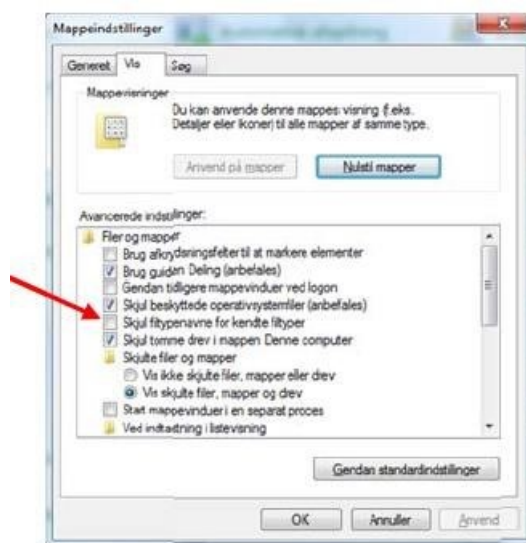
Mappeindstillinger

Generelt | Vis | Søg

Mappevisninger

Du kan anvende denne mappes visning (f.eks. Detaljer eller Ikoner) til alle mapper af samme type.

Anvend på mapper | Nulstil mapper

Avancerede indstillinger:

Filer og mapper
Brug afkrydsningsfelter til at markere elementer
Brug guiden Deling (anbefales)
Gendan tidligere mappevinduer ved logon
Skjul beskyttede operativsystemfiler (anbefales)
Skjul filtypenavne for kendte filtyper
Skjul tomme drev i mappen Denne computer
Skjulte filer og mapper
Vis ikke skjulte filer, mapper eller drev
Vis skjulte filer, mapper og drev
Start mappevinduer i en separat proces
Ved indtastning i listevisning

Gendan standardindstillinger

OK | Annuller | Anvend